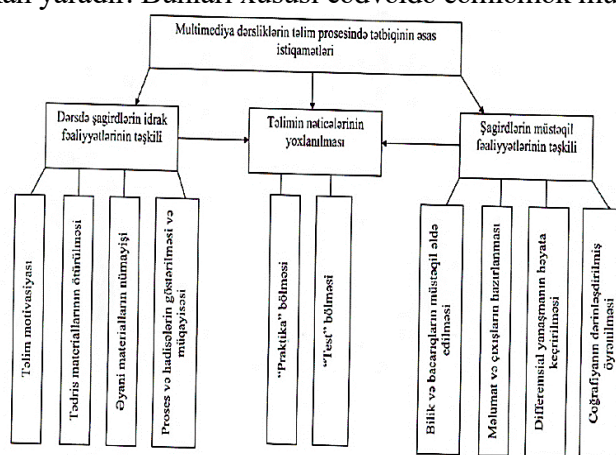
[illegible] yaradır. Bunları xüsusi cədvəldə cəmləmək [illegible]

Multimediya dərsliklərin təlim prosesində tətbiqinin əsas istiqamətləri

Dərsdə şagirdlərin idrak fəaliyyətlərinin təşkili

Təlimin nəticələrinin yoxlanılması

Şagirdlərin müstəqil fəaliyyətlərinin təşkili

Təlim motivasiyası

Tədris materiallarının ötürülməsi

Əyani materialların nümayişi

Proses və hadisələrin göstərilməsi və müqayisəsi

"Praktika" bölməsi

"Test" bölməsi

Bilik və bacarıqların müstəqil əldə edilməsi

Məlumat və çıxışların hazırlanması

Differensial yanaşmanın həyata keçirilməsi

Coğrafiyanın dərinləşdirilmiş öyrənilməsi